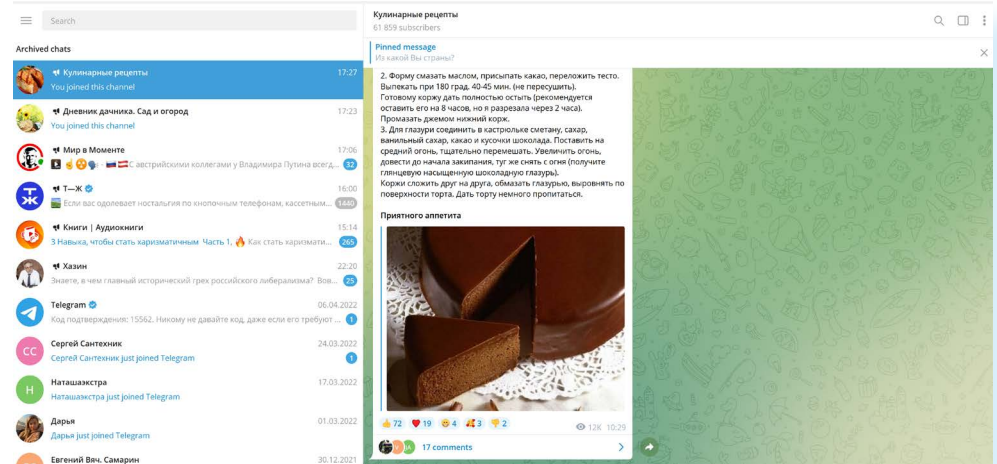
Search

Archived chats

Кулинарные рецепты 17:27
You joined this channel

Дневник дачника. Сад и огород 17:23
You joined this channel

Мир в Моменте 17:06
С австрийскими коллегами у Владимира Путина всегд... 32

Т—Ж 16:00
Если вас одолевает ностальгия по кнопочным телефонам, кассетным... 1440

Книги | Аудиокниги 15:14
3 Навыка, чтобы стать харизматичным Часть 1, Как стать харизмати... 265

Хазин 22:20
Знаете, в чем главный исторический грех российского либерализма? Вов... 25

Telegram 06.04.2022
Код подтверждения: 15562. Никому не давайте код, даже если его требуют ... 1

СС Сергей Сантехник 24.03.2022
Сергей Сантехник just joined Telegram 1

Н Наташаэкстра 17.03.2022
Наташаэкстра just joined Telegram

Дарья 01.03.2022
Дарья just joined Telegram

Евгений Вяч. Самарин 30.12.2021

Кулинарные рецепты
61 859 subscribers

Pinned message
Из какой Вы страны?

2. Форму смазать маслом, присыпать какао, переложить тесто. Выпекать при 180 град. 40-45 мин. (не пересушить).
Готовому коржу дать полностью остыть (рекомендуется оставить его на 8 часов, но я разрезала через 2 часа).
Промазать джемом нижний корж.
3. Для глазури соединить в кастрюльке сметану, сахар, ванильный сахар, какао и кусочки шоколада. Поставить на средний огонь, тщательно перемешать. Увеличить огонь, довести до начала закипания, туг же снять с огня (получите глянцевую насыщенную шоколадную глазурь).
Коржи сложить друг на друга, обмазать глазурью, выровнять по поверхности торта. Дать торту немного пропитаться.

Приятного аппетита

72 19 4 3 2 12K 10:29

17 comments